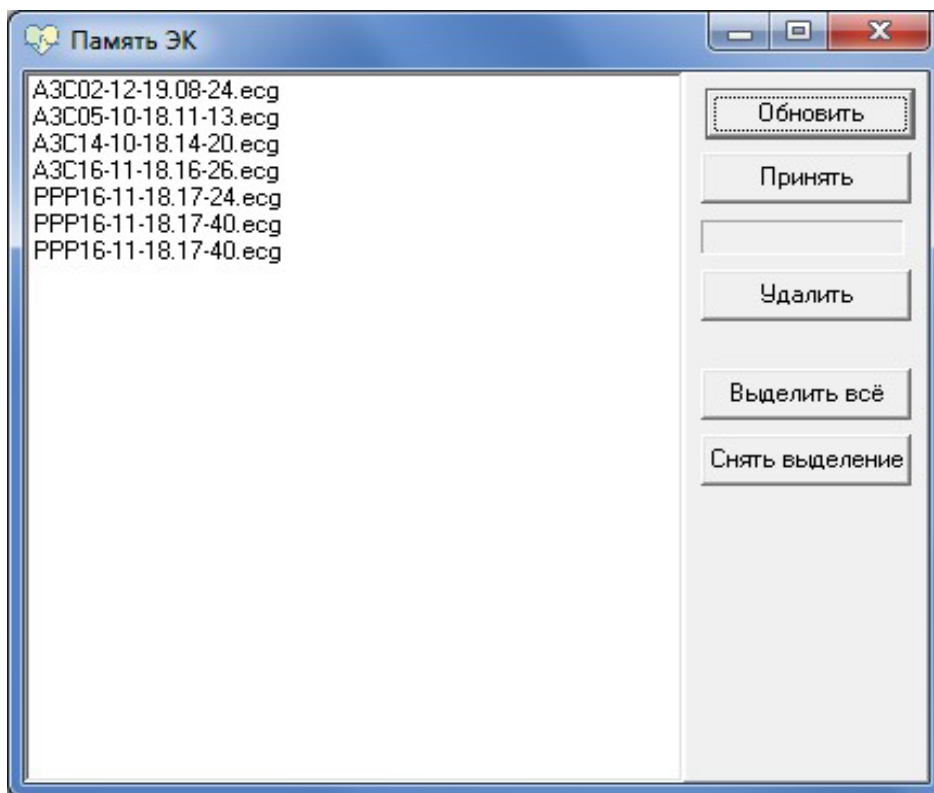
Память ЭК

A3C02-12-19.08-24.ecg
A3C05-10-18.11-13.ecg
A3C14-10-18.14-20.ecg
A3C16-11-18.16-26.ecg
PPP16-11-18.17-24.ecg
PPP16-11-18.17-40.ecg
PPP16-11-18.17-40.ecg

Обновить
Принять
Удалить
Выделить всё
Снять выделение